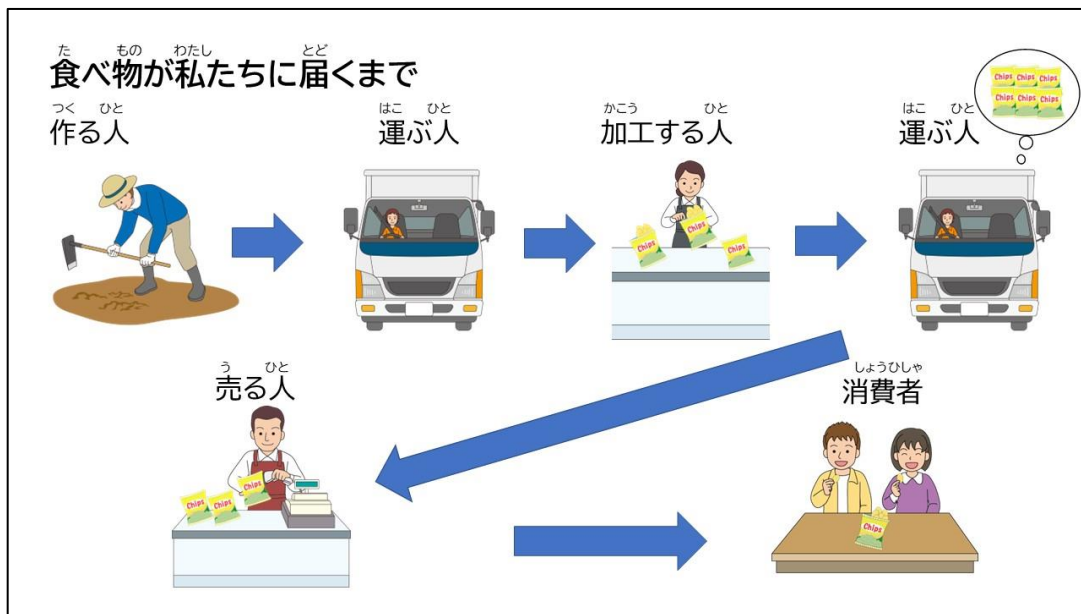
た　もの　わたし　とど
食べ物が私たちに届くまで

つく　ひと
作る人

はこ　ひと
運ぶ人

かこう　ひと
加工する人

Chips

Chips

Chips

はこ　ひと
運ぶ人

Chips Chips Chips
Chips Chips Chips

う　ひと
売る人

Chips

Chips

Chips

しょうひしゃ
消費者

Chips